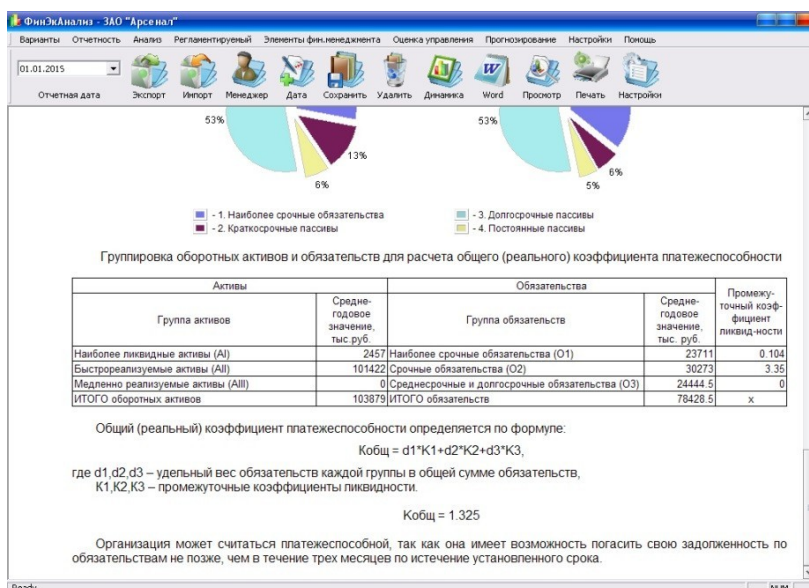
ФинЭкАнализ - ЗАО "Арсенал"

Варианты Отчетность Анализ Регламентируемый Элементы фин.менеджмента Оценка управления Прогнозирование Настройки Помощь

01.01.2015

Отчетная дата Экспорт Импорт Менеджер Дата Сохранить Удалить Динамика Word Просмотр Печать Настройки

53%

13%

6%

53%

6%

5%

- 1. Наиболее срочные обязательства
- 2. Краткосрочные пассивы
- 3. Долгосрочные пассивы
- 4. Постоянные пассивы

Группировка оборотных активов и обязательств для расчета общего (реального) коэффициента платежеспособности

| Активы | | Обязательства | | Промежу-точный коэф-фициент ликвид-ности |
|---|---|---|---|---|
| Группа активов | Средне-годовое значение, тыс.руб. | Группа обязательств | Средне-годовое значение, тыс. руб. | |
| Наиболее ликвидные активы (AI) | 2457 | Наиболее срочные обязательства (O1) | 23711 | 0.104 |
| Быстрореализуемые активы (AII) | 101422 | Срочные обязательства (O2) | 30273 | 3.35 |
| Медленно реализуемые активы (AIII) | 0 | Среднесрочные и долгосрочные обязательства (O3) | 24444.5 | 0 |
| ИТОГО оборотных активов | 103879 | ИТОГО обязательств | 78428.5 | x |

Общий (реальный) коэффициент платежеспособности определяется по формуле:

Кобщ = d1*K1+d2*K2+d3*K3,

где d1,d2,d3 – удельный вес обязательств каждой группы в общей сумме обязательств, K1,K2,K3 – промежуточные коэффициенты ликвидности.

Кобщ = 1.325

Организация может считаться платежеспособной, так как она имеет возможность погасить свою задолженность по обязательствам не позже, чем в течение трех месяцев по истечение установленного срока.

Ready

NUM